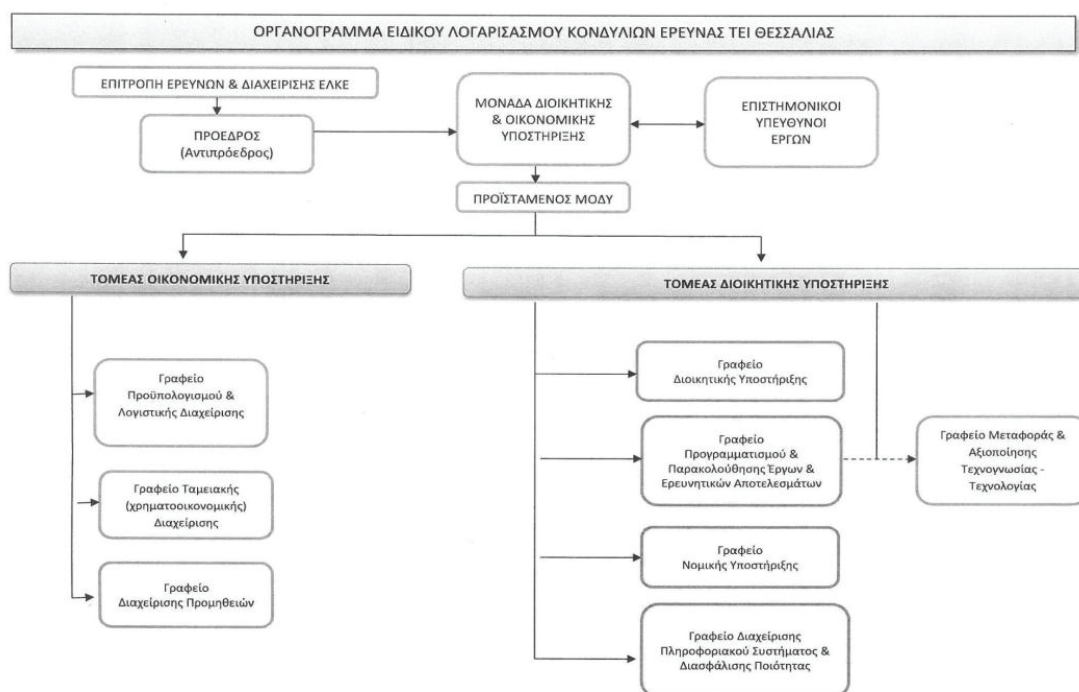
ΟΡΓΑΝΟΓΡΑΜΜΑ ΕΙΔΙΚΟΥ ΛΟΓΑΡΙΣΑΣΜΟΥ ΚΟΝΔΥΛΙΩΝ ΕΡΕΥΝΑΣ ΤΕΙ ΘΕΣΣΑΛΙΑΣ

ΕΠΙΤΡΟΠΗ ΕΡΕΥΝΩΝ & ΔΙΑΧΕΙΡΙΣΗΣ ΕΛΚΕ

ΠΡΟΕΔΡΟΣ (Αντιπρόεδρος)

ΜΟΝΑΔΑ ΔΙΟΙΚΗΤΙΚΗΣ & ΟΙΚΟΝΟΜΙΚΗΣ ΥΠΟΣΤΗΡΙΞΗΣ

ΕΠΙΣΤΗΜΟΝΙΚΟΙ ΥΠΕΥΘΥΝΟΙ ΕΡΓΩΝ

ΠΡΟΪΣΤΑΜΕΝΟΣ ΜΟΔΥ

ΤΟΜΕΑΣ ΟΙΚΟΝΟΜΙΚΗΣ ΥΠΟΣΤΗΡΙΞΗΣ

ΤΟΜΕΑΣ ΔΙΟΙΚΗΤΙΚΗΣ ΥΠΟΣΤΗΡΙΞΗΣ

Γραφείο Προϋπολογισμού & Λογιστικής Διαχείρισης

Γραφείο Ταμειακής (χρηματοοικονομικής) Διαχείρισης

Γραφείο Διαχείρισης Προμηθειών

Γραφείο Διοικητικής Υποστήριξης

Γραφείο Προγραμματισμού & Παρακολούθησης Έργων & Ερευνητικών Αποτελεσμάτων

Γραφείο Μεταφοράς & Αξιοποίησης Τεχνογνωσίας - Τεχνολογίας

Γραφείο Νομικής Υποστήριξης

Γραφείο Διαχείρισης Πληροφοριακού Συστήματος & Διασφάλισης Ποιότητας